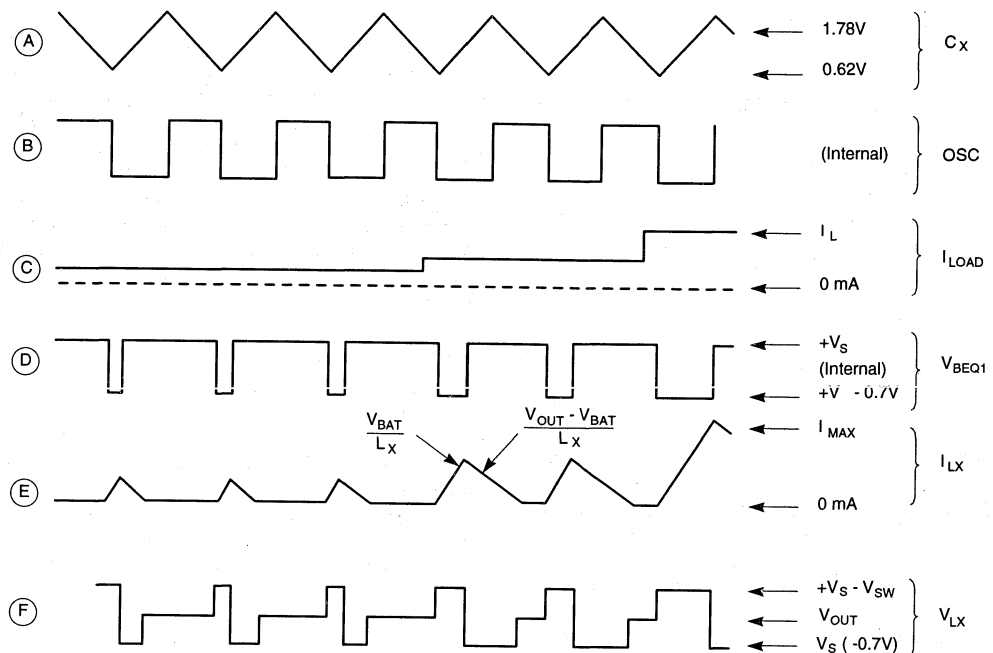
A

1.78V

0.62V

$C_X$

B

(Internal)

OSC

C

$I_L$

0 mA

$I_{LOAD}$

D

$+V_S$

(Internal)

$+V - 0.7V$

$V_{BEQ1}$

$\frac{V_{BAT}}{L_X}$

$\frac{V_{OUT} - V_{BAT}}{L_X}$

E

$I_{MAX}$

0 mA

$I_{LX}$

F

$+V_S - V_{SW}$

$V_{OUT}$

$V_S$ ( -0.7V)

$V_{LX}$